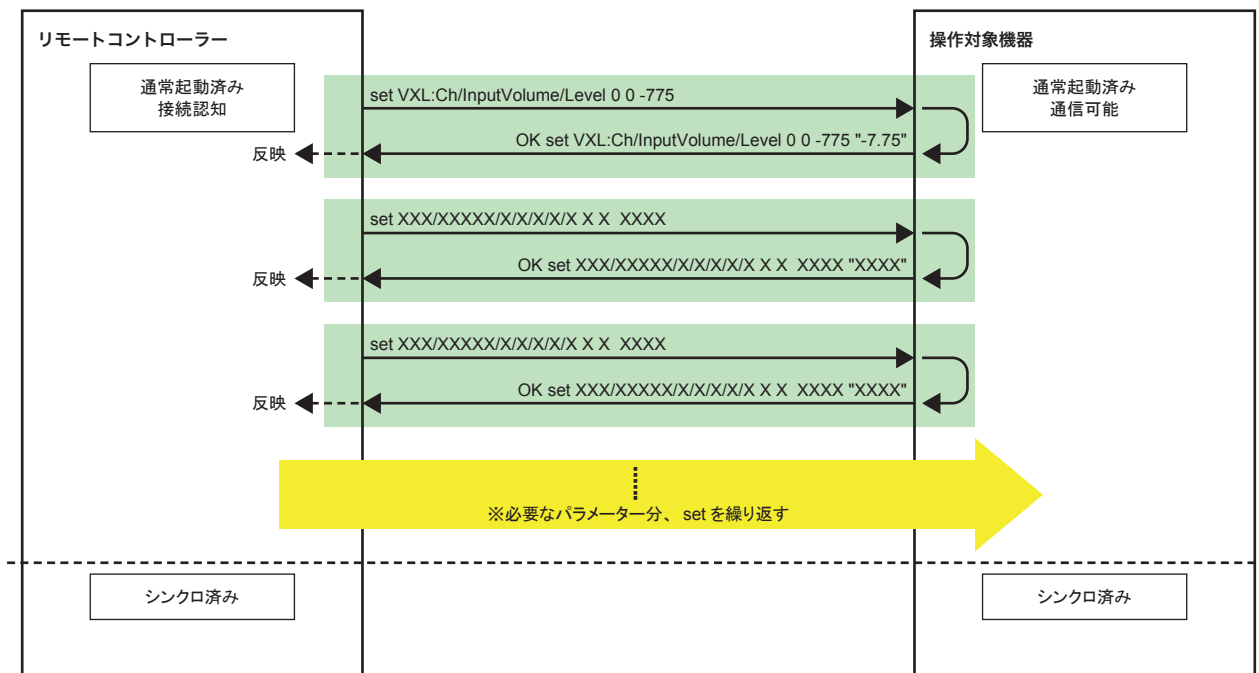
リモートコントローラー

操作対象機器

通常起動済み
接続認知

通常起動済み
通信可能

set VXL:Ch/InputVolume/Level 0 0 -775

OK set VXL:Ch/InputVolume/Level 0 0 -775 "-7.75"

反映

set XXX/XXXXX/X/X/X/X/X X X XXXX

OK set XXX/XXXXX/X/X/X/X/X X X XXXX "XXXX"

反映

set XXX/XXXXX/X/X/X/X/X X X XXXX

OK set XXX/XXXXX/X/X/X/X/X X X XXXX "XXXX"

反映

※必要なパラメーター分、setを繰り返す

シンクロ済み

シンクロ済み